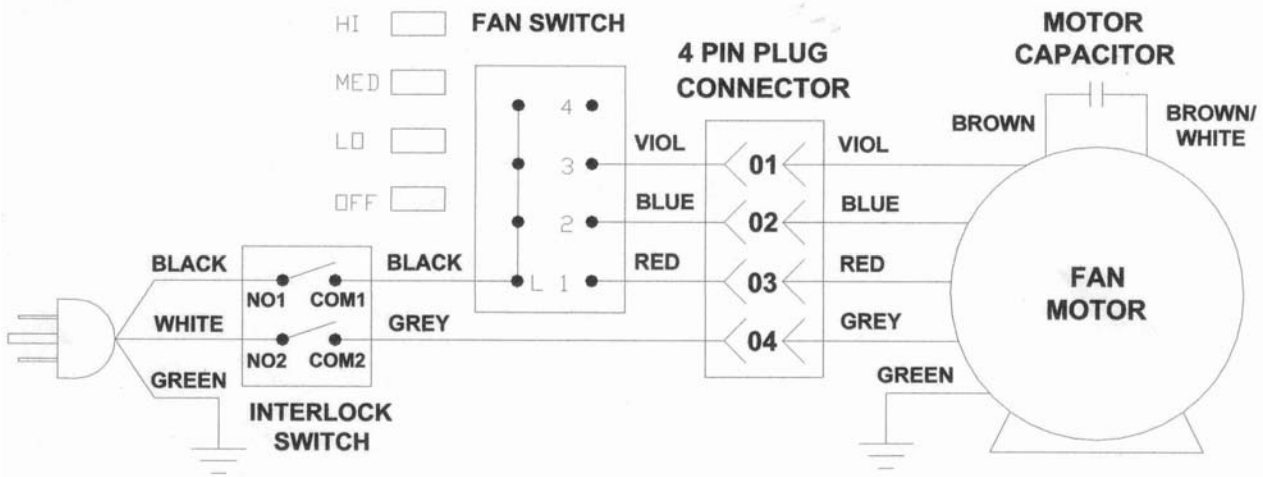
HI
MED
LO
OFF
FAN SWITCH
4 PIN PLUG CONNECTOR
MOTOR CAPACITOR
BROWN
BROWN/ WHITE
4
3
2
L 1
VIOL
BLUE
RED
01
02
03
04
VIOL
BLUE
RED
GREY
FAN MOTOR
BLACK
WHITE
GREEN
NO1
COM1
NO2
COM2
BLACK
GREY
INTERLOCK SWITCH
GREEN